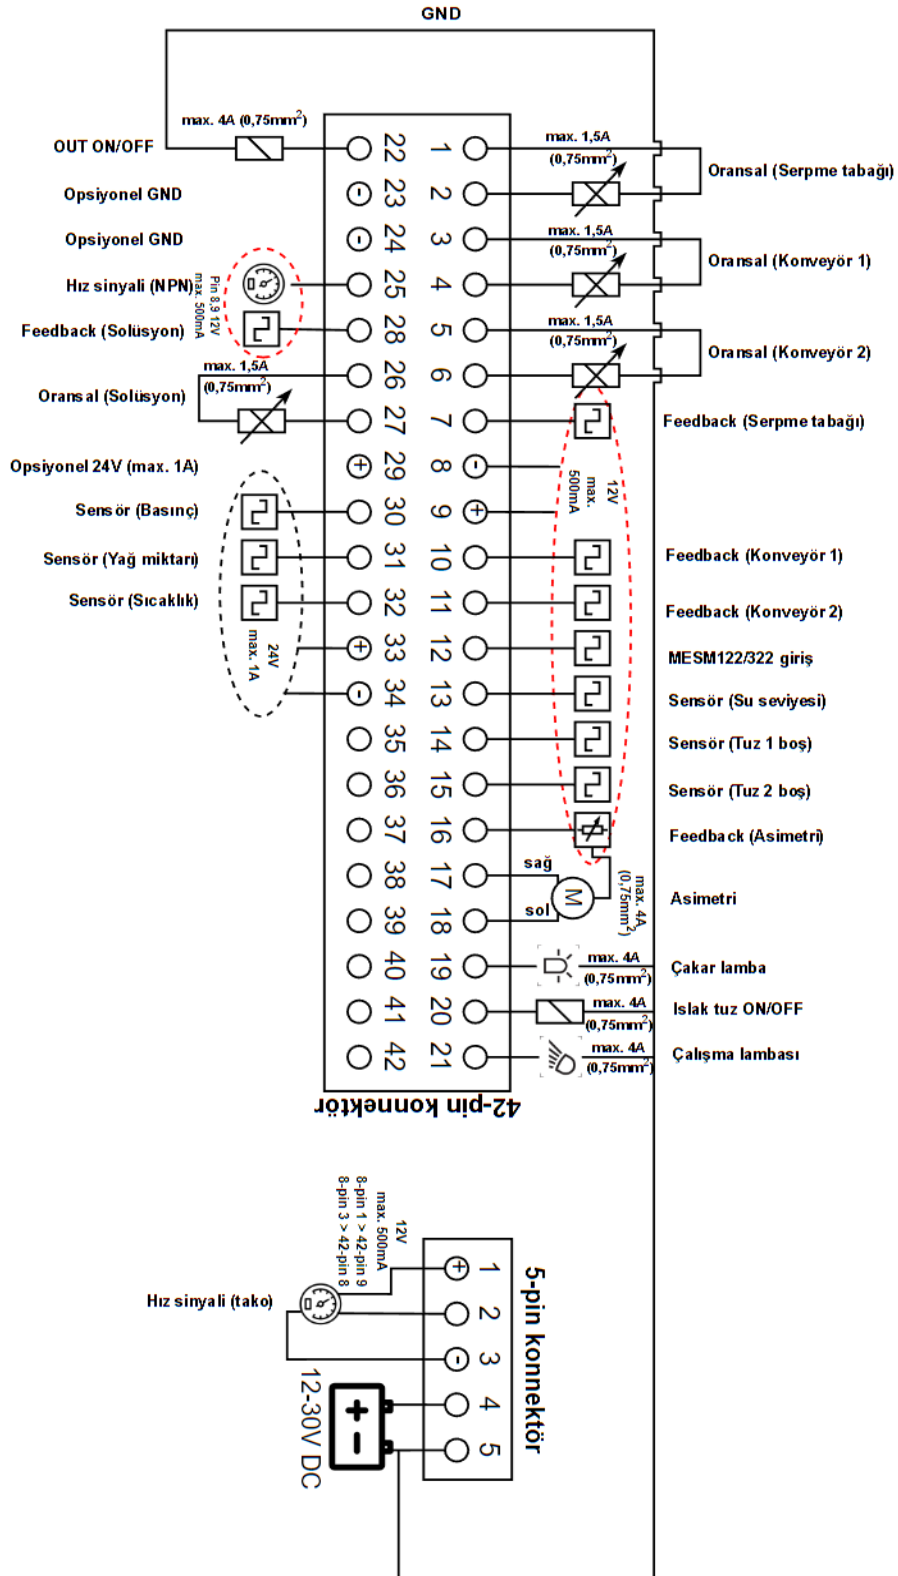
GND

max. 4A (0,75mm$^2$)

OUT ON/OFF

Opsiyonel GND

Opsiyonel GND

Hız sinyali (NPN)

Pin 8,9 12V max. 500mA

Feedback (Solüsyon)

max. 1,5A (0,75mm$^2$)

Oransal (Solüsyon)

Opsiyonel 24V (max. 1A)

Sensör (Basınç)

Sensör (Yağ miktarı)

Sensör (Sıcaklık)

24V max. 1A

| 22 | 1 |
|---|---|
| 23 | 2 |
| 24 | 3 |
| 25 | 4 |
| 28 | 5 |
| 26 | 6 |
| 27 | 7 |
| 29 | 8 |
| 30 | 9 |
| 31 | 10 |
| 32 | 11 |
| 33 | 12 |
| 34 | 13 |
| 35 | 14 |
| 36 | 15 |
| 37 | 16 |
| 38 | 17 |
| 39 | 18 |
| 40 | 19 |
| 41 | 20 |
| 42 | 21 |

42-pin konnektör

max. 1,5A (0,75mm$^2$)

Oransal (Serpme tabağı)

max. 1,5A (0,75mm$^2$)

Oransal (Konveyör 1)

max. 1,5A (0,75mm$^2$)

Oransal (Konveyör 2)

Feedback (Serpme tabağı)

12V max. 500mA

Feedback (Konveyör 1)

Feedback (Konveyör 2)

MESM122/322 giriş

Sensör (Su seviyesi)

Sensör (Tuz 1 boş)

Sensör (Tuz 2 boş)

Feedback (Asimetri)

sağ

sol

M

max. 4A (0,75mm$^2$)

Asimetri

max. 4A (0,75mm$^2$)

Çakar lamba

max. 4A (0,75mm$^2$)

Islak tuz ON/OFF

max. 4A (0,75mm$^2$)

Çalışma lambası

12V max. 500mA 8-pin 1 > 42-pin 9 8-pin 3 > 42-pin 8

Hız sinyali (tako)

1 2 3 4 5

5-pin konnektör

+ −

12-30V DC